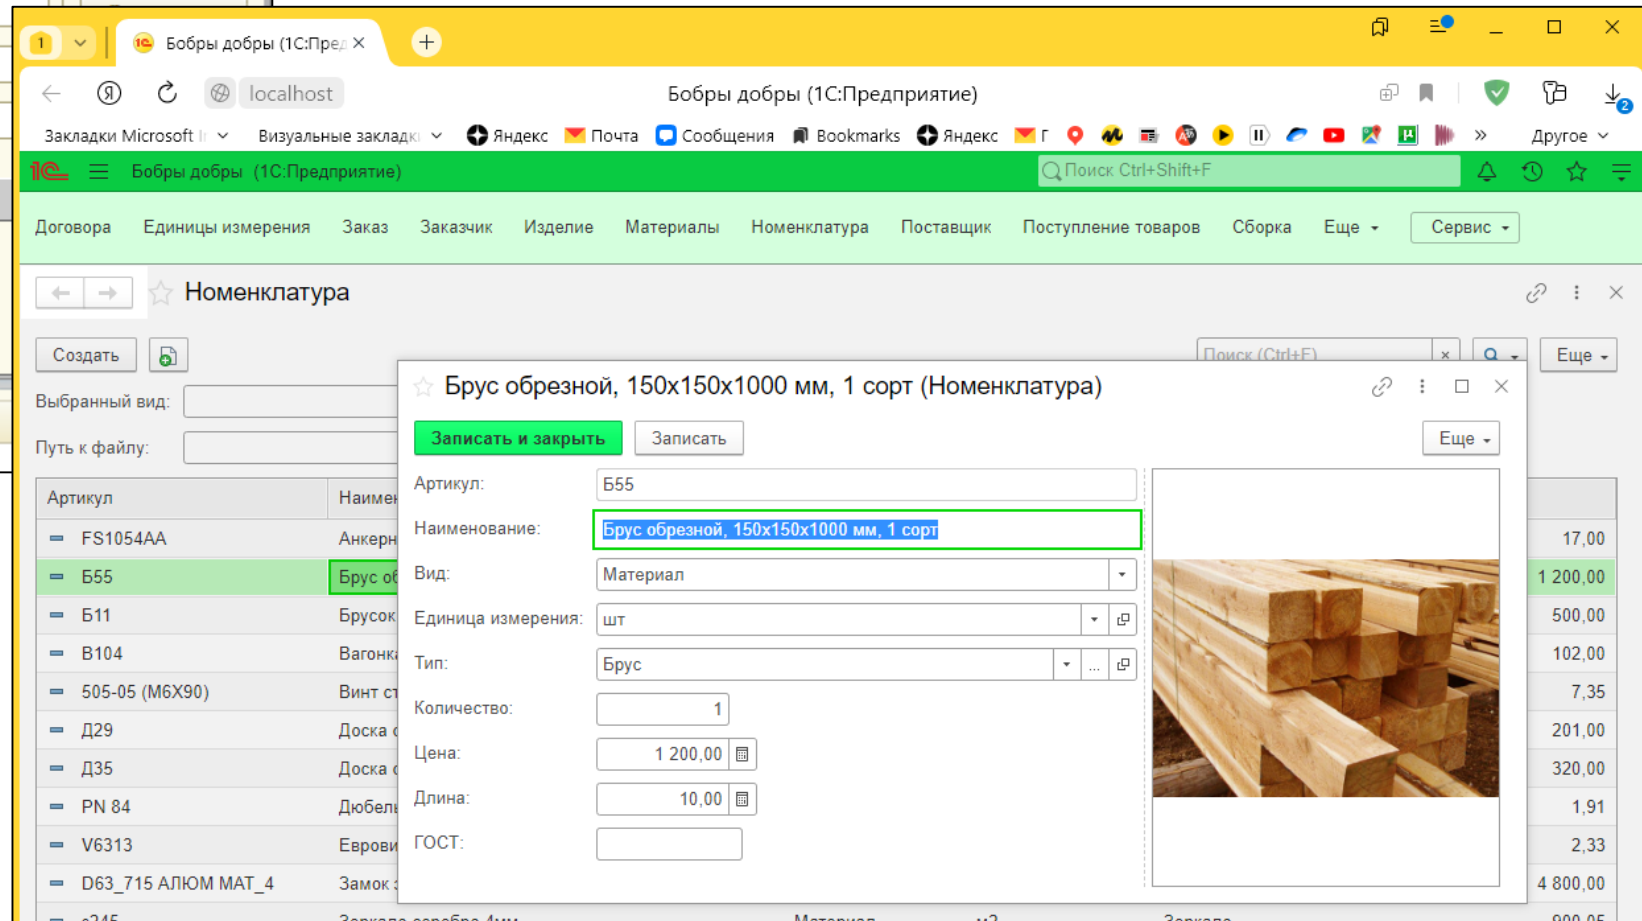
1 Бобры добры (1С:Пред ×

localhost Бобры добры (1С:Предприятие)

Закладки Microsoft I Визуальные закладк Яндекс Почта Сообщения Bookmarks Яндекс Г » Другое

Бобры добры (1С:Предприятие) Поиск Ctrl+Shift+F

Договора Единицы измерения Заказ Заказчик Изделие Материалы Номенклатура Поставщик Поступление товаров Сборка Еще Сервис

Номенклатура

Создать

Поиск (Ctrl+F) Еще

Выбранный вид:

Путь к файлу:

| Артикул | Наимен | |
|---|---|---|
| FS1054AA | Анкерн | 17,00 |
| Б55 | Брус об | 1 200,00 |
| Б11 | Брусок | 500,00 |
| В104 | Вагонка | 102,00 |
| 505-05 (М6Х90) | Винт ст | 7,35 |
| Д29 | Доска | 201,00 |
| Д35 | Доска | 320,00 |
| PN 84 | Дюбель | 1,91 |
| V6313 | Еврови | 2,33 |
| D63_715 АЛЮМ МАТ_4 | Замок | 4 800,00 |

Брус обрезной, 150х150х1000 мм, 1 сорт (Номенклатура)

Записать и закрыть Записать Еще

Артикул: Б55

Наименование: Брус обрезной, 150х150х1000 мм, 1 сорт

Вид: Материал

Единица измерения: шт

Тип: Брус

Количество: 1

Цена: 1 200,00

Длина: 10,00

ГОСТ: